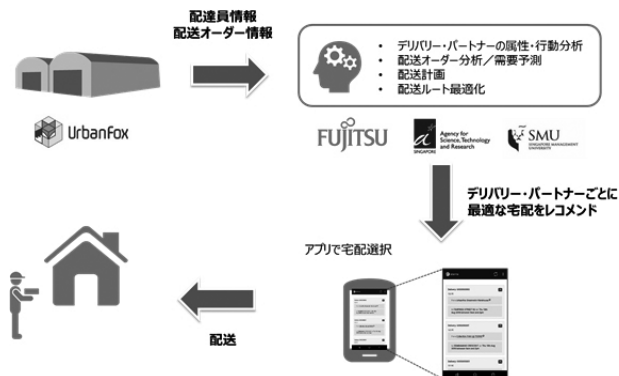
配達員情報
配送オーダー情報

・ デリバリー・パートナーの属性・行動分析
・ 配送オーダー分析／需要予測
・ 配送計画
・ 配送ルート最適化

UrbanFox

FUJITSU

Agency for Science, Technology and Research

SINGAPORE

SMU
SINGAPORE MANAGEMENT UNIVERSITY

デリバリー・パートナーごとに
最適な宅配をレコメンド

アプリで宅配選択

配送